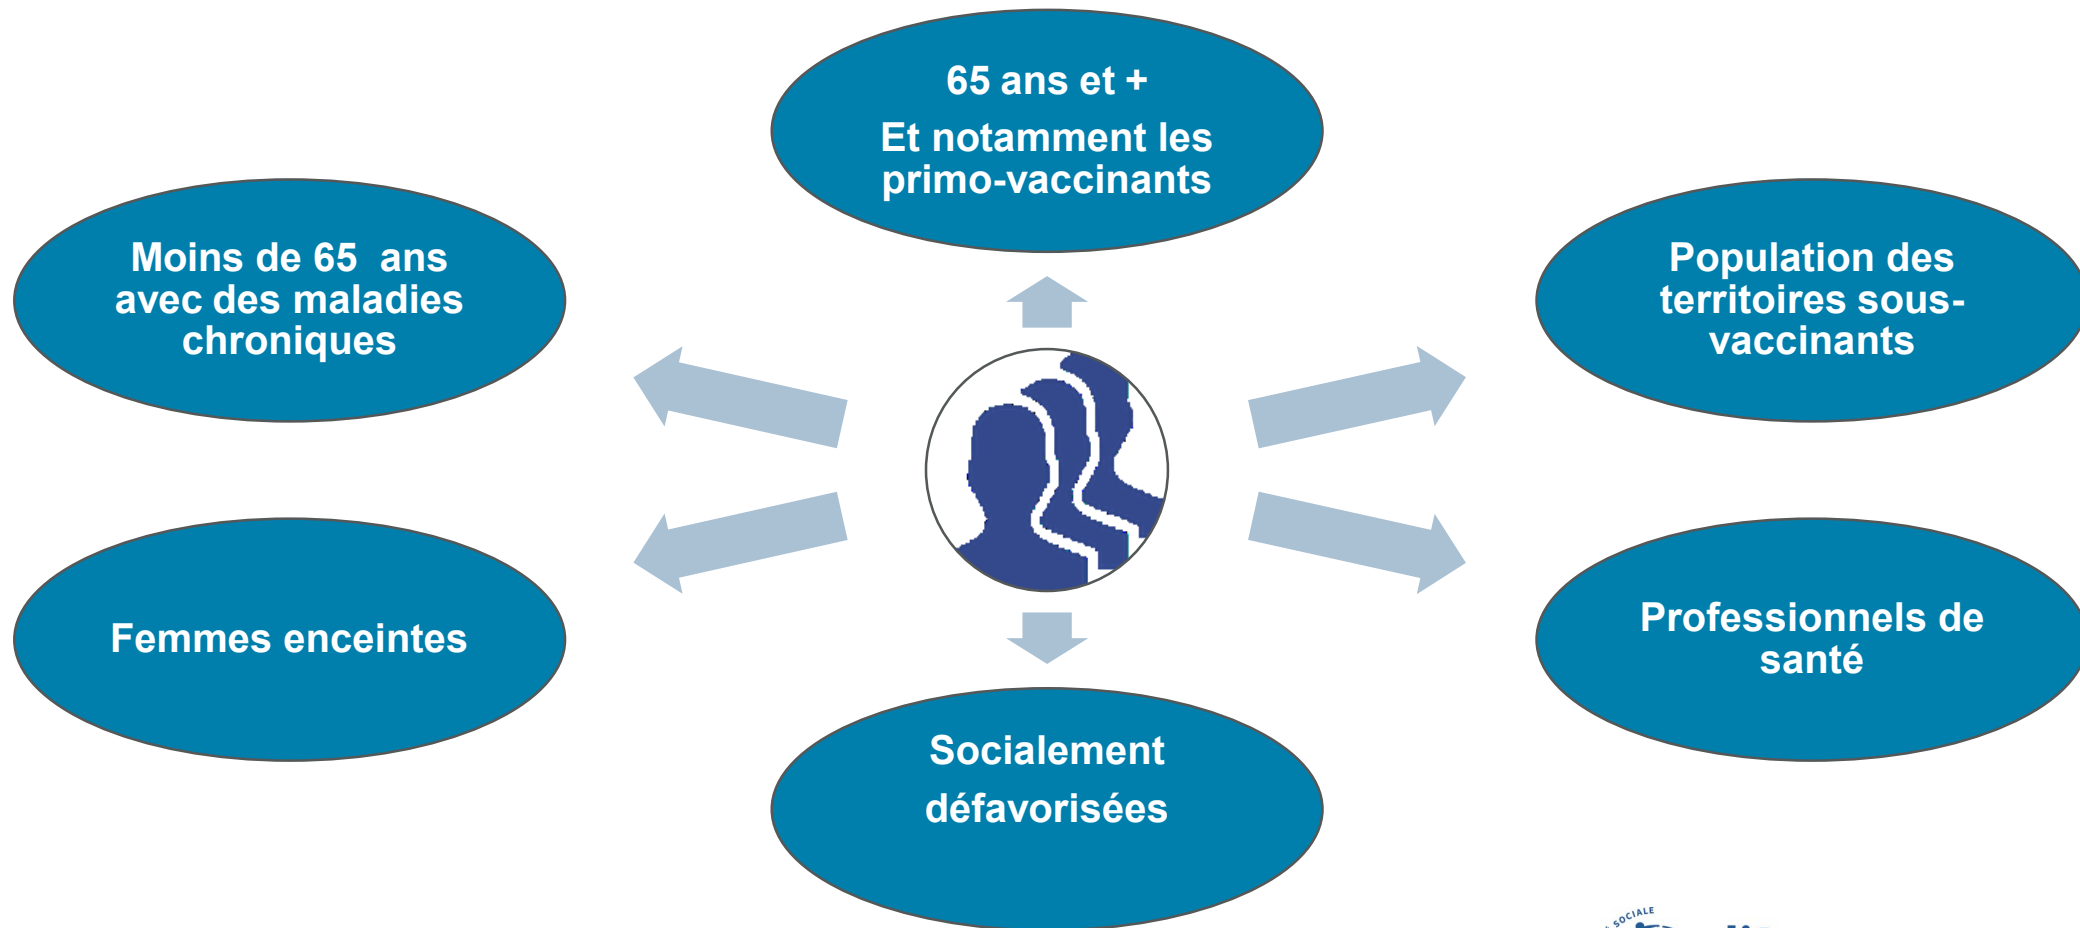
65 ans et +

Et notamment les primo-vaccinants

Moins de 65 ans avec des maladies chroniques

Population des territoires sous-vaccinants

Femmes enceintes

Professionnels de santé

Socialement

défavorisées

SOCIALE